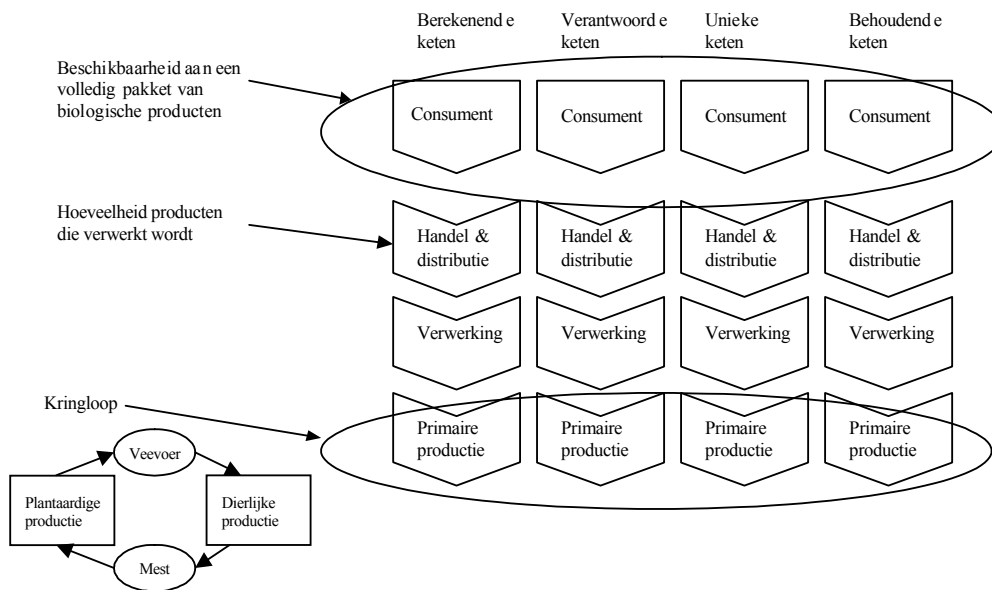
Berekenende keten

Verantwoorde keten

Unieke keten

Behoudende keten

Beschikbaarheid aan een volledig pakket van biologische producten

Consument

Consument

Consument

Consument

Hoeveelheid producten die verwerkt wordt

Handel & distributie

Handel & distributie

Handel & distributie

Handel & distributie

Verwerking

Verwerking

Verwerking

Verwerking

Kringloop

Primaire productie

Primaire productie

Primaire productie

Primaire productie

Veevoer

Plantaardige productie

Dierlijke productie

Mest